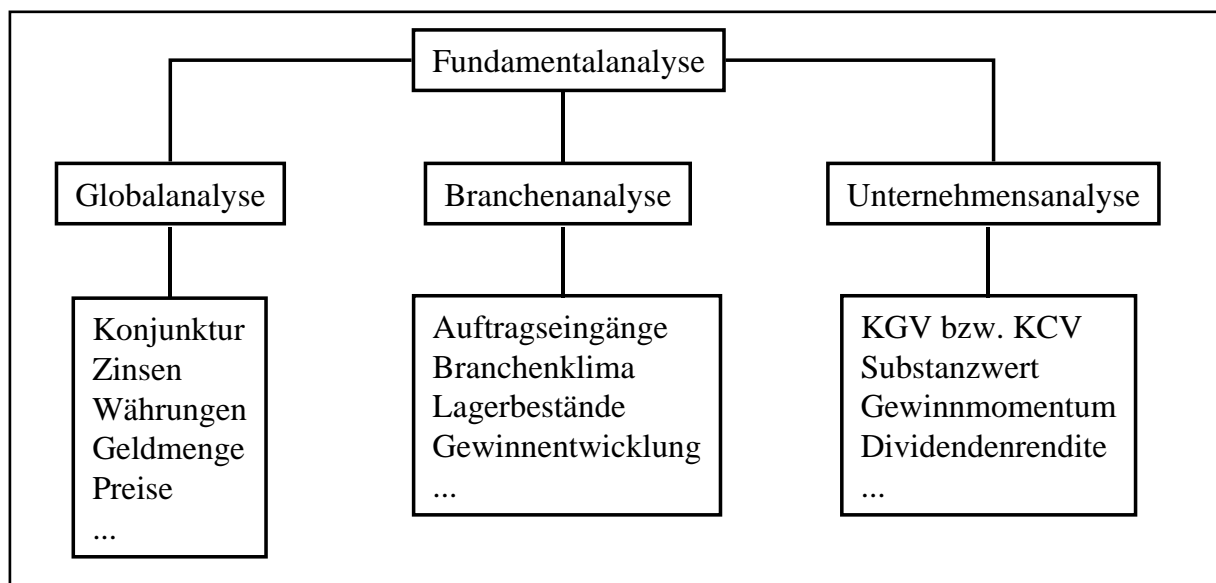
Fundamentalanalyse

Globalanalyse

Branchenanalyse

Unternehmensanalyse

Konjunktur
Zinsen
Währungen
Geldmenge
Preise
...

Auftragseingänge
Branchenklima
Lagerbestände
Gewinnentwicklung
...

KGV bzw. KCV
Substanzwert
Gewinnmomentum
Dividendenrendite
...